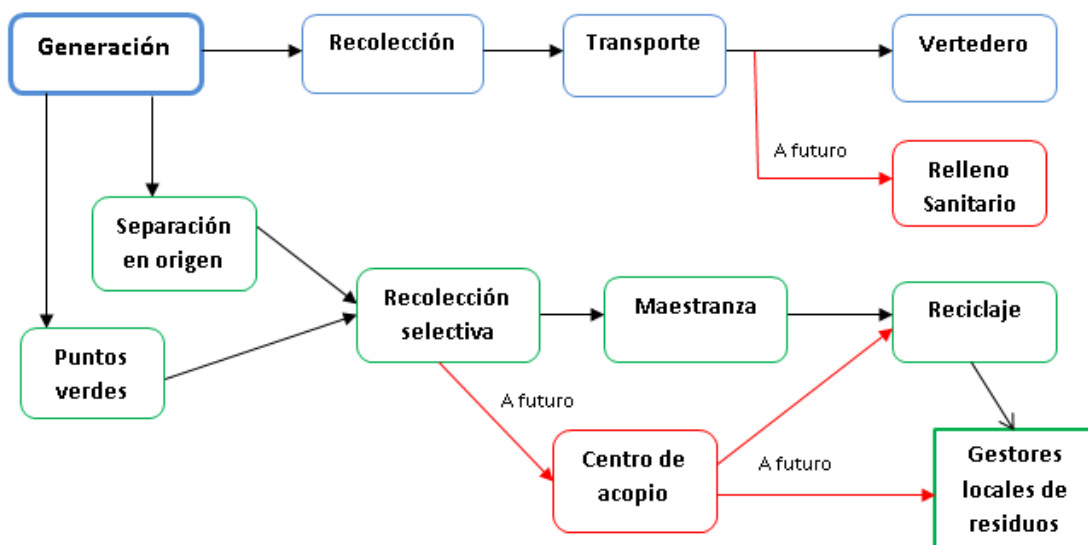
Generación

Recolección

Transporte

Vertedero

A futuro

Relleno Sanitario

Separación en origen

Recolección selectiva

Maestranza

Reciclaje

Puntos verdes

A futuro

Centro de acopio

A futuro

Gestores locales de residuos